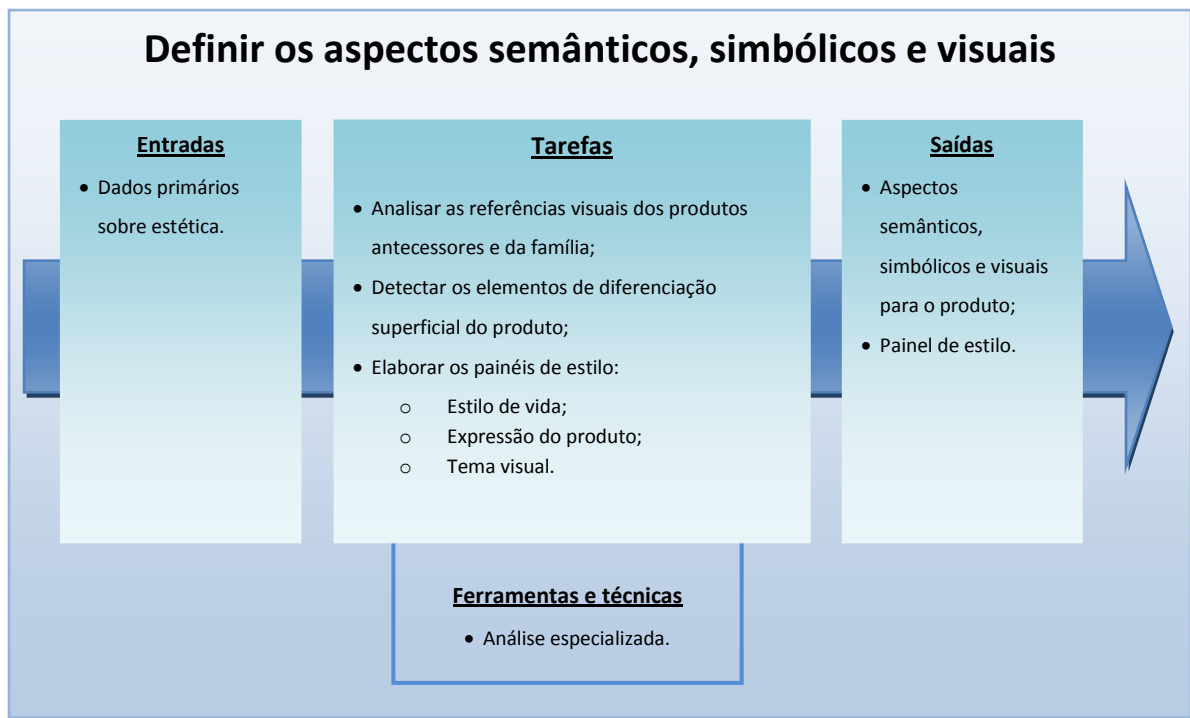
Definir os aspectos semânticos, simbólicos e visuais

Entradas

- Dados primários sobre estética.

Tarefas

- Analisar as referências visuais dos produtos antecessores e da família;
- Detectar os elementos de diferenciação superficial do produto;
- Elaborar os painéis de estilo:
    - Estilo de vida;
    - Expressão do produto;
    - Tema visual.

Saídas

- Aspectos semânticos, simbólicos e visuais para o produto;
- Painel de estilo.

Ferramentas e técnicas

- Análise especializada.